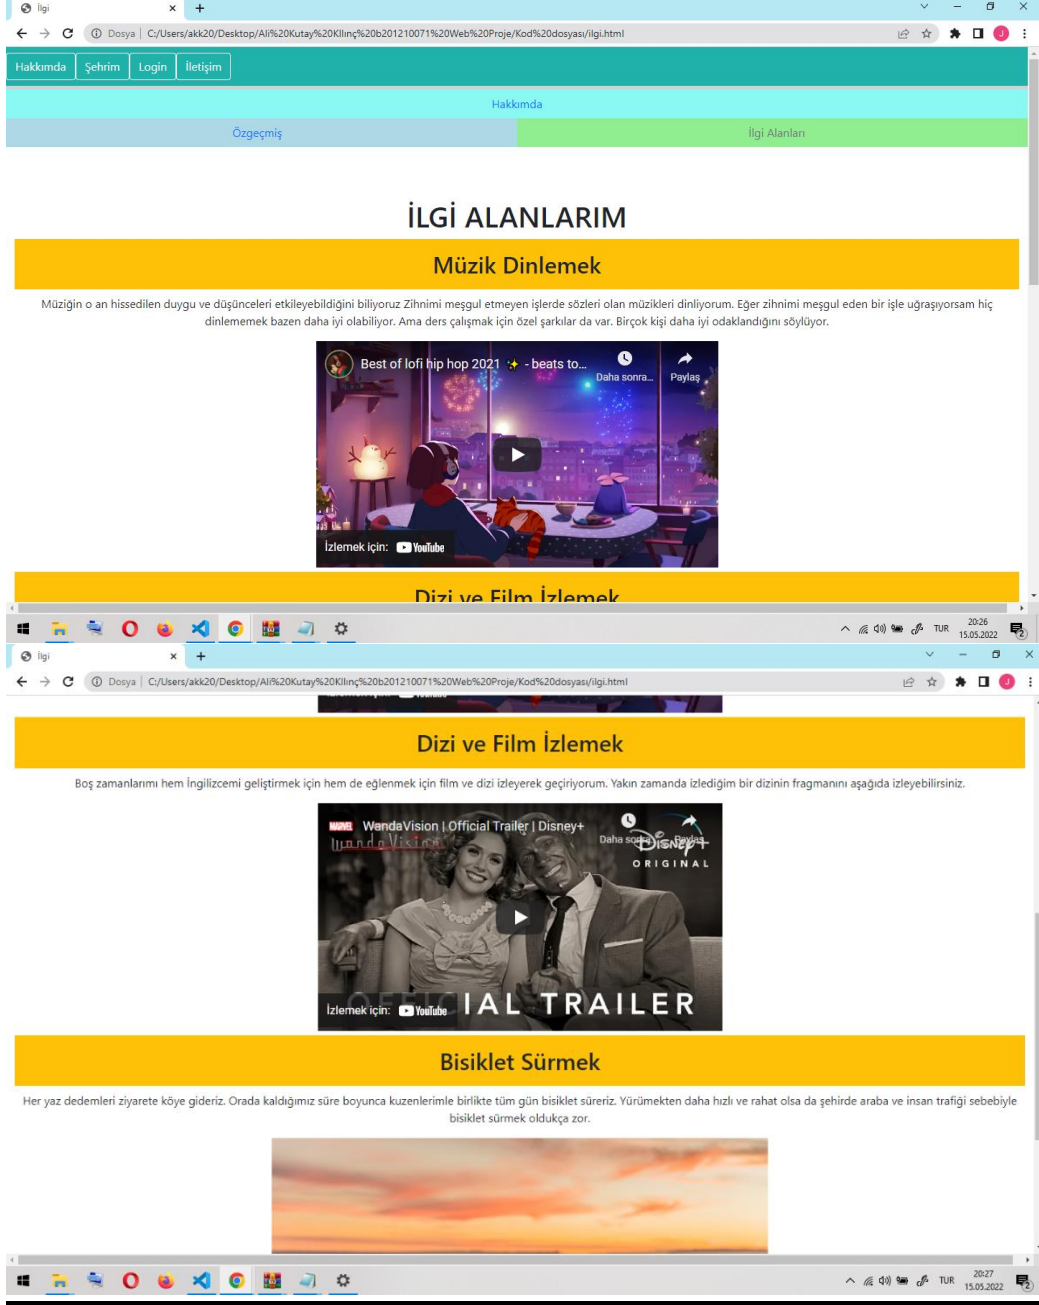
İlgi ×  +

Dosya | C:/Users/akk20/Desktop/Ali%20Kutay%20Kılınç%20b201210071%20Web%20Proje/Kod%20dosyası/ilgi.html

Hakkımda | Şehrim | Login | İletişim

Hakkımda

Özgeçmiş | İlgi Alanları

İLGİ ALANLARIM

Müzik Dinlemek

Müziğin o an hissedilen duygu ve düşünceleri etkileyebildiğini biliyoruz Zihnimi meşgul etmeyen işlerde sözleri olan müzikleri dinliyorum. Eğer zihnimi meşgul eden bir işle uğraşıyorsam hiç dinlememek bazen daha iyi olabiliyor. Ama ders çalışmak için özel şarkılar da var. Birçok kişi daha iyi odaklandığını söylüyor.

Best of lofi hip hop 2021 ✨ - beats to... Daha sonra... Paylaş

İzlemek için: YouTube

Dizi ve Film İzlemek

TUR 20:26 15.05.2022

İlgi ×  +

Dosya | C:/Users/akk20/Desktop/Ali%20Kutay%20Kılınç%20b201210071%20Web%20Proje/Kod%20dosyası/ilgi.html

Dizi ve Film İzlemek

Boş zamanlarımı hem İngilizcemi geliştirmek için hem de eğlenmek için film ve dizi izleyerek geçiriyorum. Yakın zamanda izlediğim bir dizinin fragmanını aşağıda izleyebilirsiniz.

MARVEL WandaVision | Official Trailer | Disney+ Daha sonra Paylaş

WandaVision Disney+ ORIGINAL

İzlemek için: YouTube IAL TRAILER

Bisiklet Sürmek

Her yaz dedemleri ziyarete köye gideriz. Orada kaldığımız süre boyunca kuzenlerimle birlikte tüm gün bisiklet süreriz. Yürümekten daha hızlı ve rahat olsa da şehirde araba ve insan trafiği sebebiyle bisiklet sürmek oldukça zor.

TUR 20:27 15.05.2022